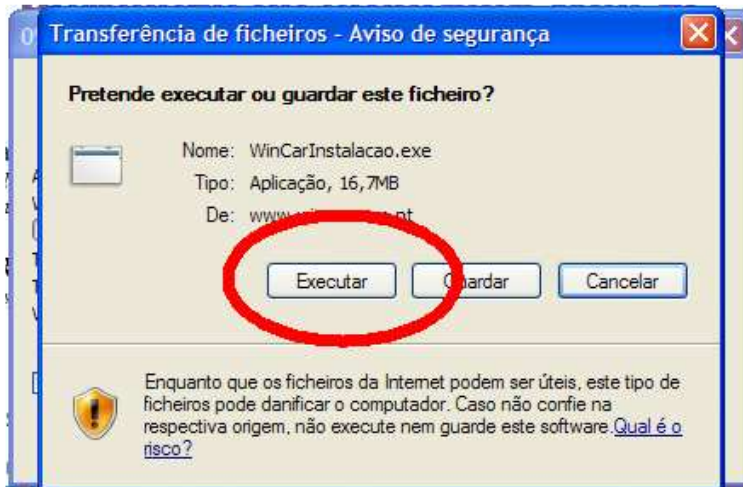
Transferência de ficheiros - Aviso de segurança

Pretende executar ou guardar este ficheiro?

Nome: WinCarInstalacao.exe
Tipo: Aplicação, 16,7MB
De: www.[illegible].pt

Executar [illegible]ardar Cancelar

Enquanto que os ficheiros da Internet podem ser úteis, este tipo de ficheiros pode danificar o computador. Caso não confie na respectiva origem, não execute nem guarde este software. Qual é o risco?